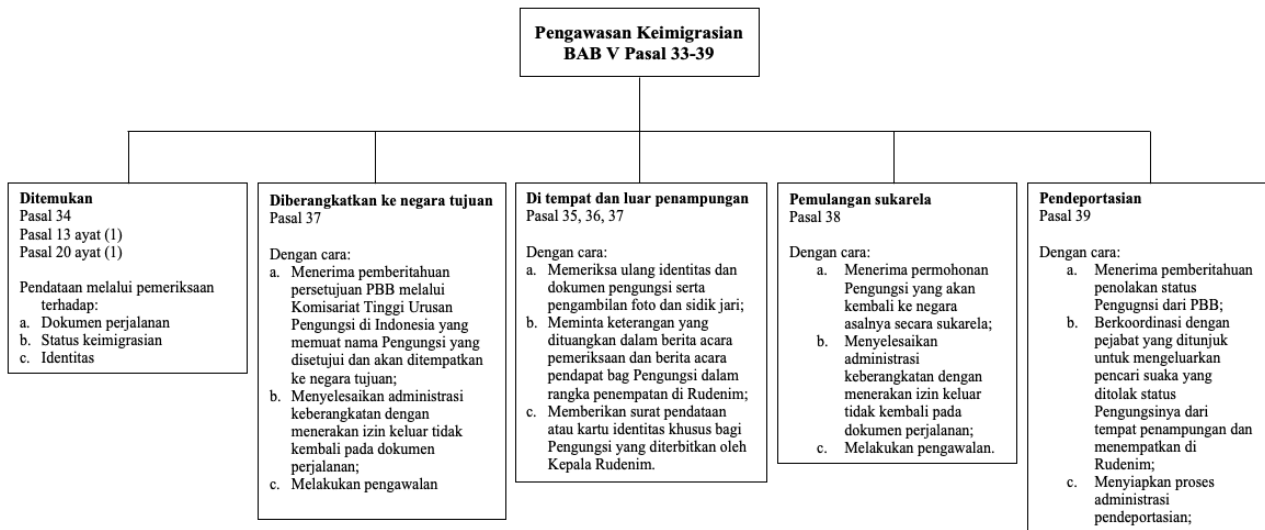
Pengawasan Keimigrasian
BAB V Pasal 33-39

Ditemukan
Pasal 34
Pasal 13 ayat (1)
Pasal 20 ayat (1)

Pendataan melalui pemeriksaan terhadap:
a. Dokumen perjalanan
b. Status keimigrasian
c. Identitas

Diberangkatkan ke negara tujuan
Pasal 37

Dengan cara:
a. Menerima pemberitahuan persetujuan PBB melalui Komisariat Tinggi Urusan Pengungsi di Indonesia yang memuat nama Pengungsi yang disetujui dan akan ditempatkan ke negara tujuan;
b. Menyelesaikan administrasi keberangkatan dengan menerakan izin keluar tidak kembali pada dokumen perjalanan;
c. Melakukan pengawalan

Di tempat dan luar penampungan
Pasal 35, 36, 37

Dengan cara:
a. Memeriksa ulang identitas dan dokumen pengungsi serta pengambilan foto dan sidik jari;
b. Meminta keterangan yang dituangkan dalam berita acara pemeriksaan dan berita acara pendapat bag Pengungsi dalam rangka penempatan di Rudenim;
c. Memberikan surat pendataan atau kartu identitas khusus bagi Pengungsi yang diterbitkan oleh Kepala Rudenim.

Pemulangan sukarela
Pasal 38

Dengan cara:
a. Menerima permohonan Pengungsi yang akan kembali ke negara asalnya secara sukarela;
b. Menyelesaikan administrasi keberangkatan dengan menerakan izin keluar tidak kembali pada dokumen perjalanan;
c. Melakukan pengawalan.

Pendeportasian
Pasal 39

Dengan cara:
a. Menerima pemberitahuan penolakan status Pengungsi dari PBB;
b. Berkoordinasi dengan pejabat yang ditunjuk untuk mengeluarkan pencari suaka yang ditolak status Pengungsinya dari tempat penampungan dan menempatkan di Rudenim;
c. Menyiapkan proses administrasi pendeportasian;